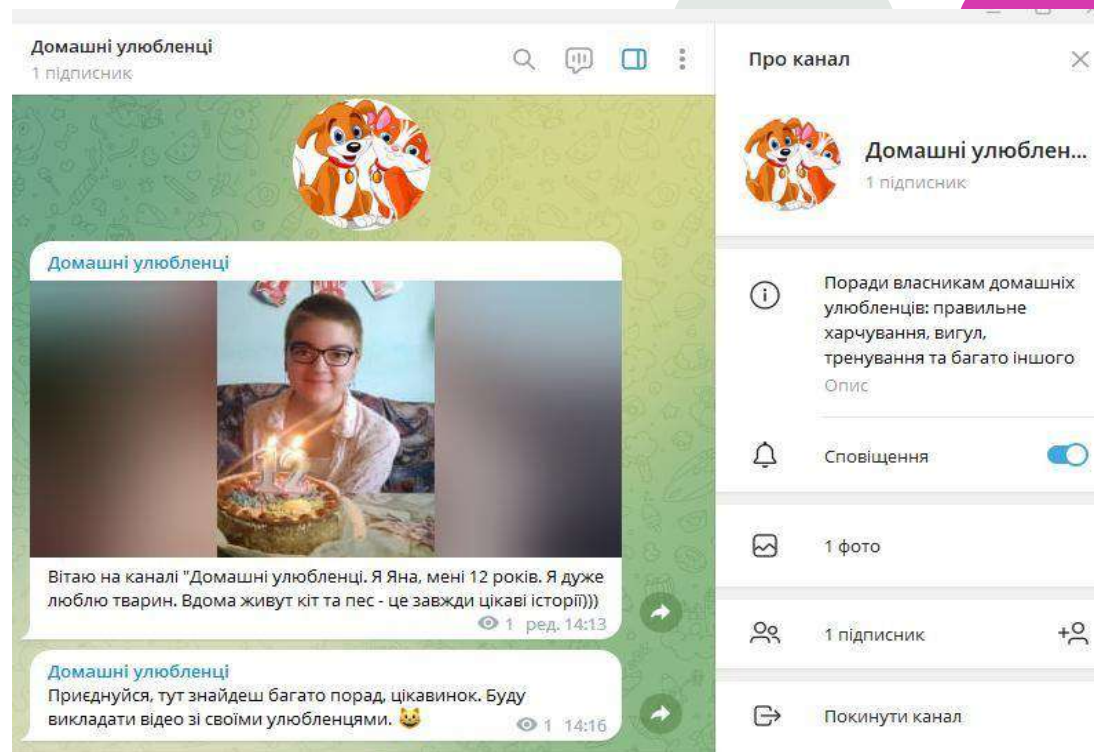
Домашні улюбленці
1 підписник

Домашні улюбленці

Вітаю на каналі "Домашні улюбленці. Я Яна, мені 12 років. Я дуже люблю тварин. Вдома живут кіт та пес - це завжди цікаві історії)))
1 ред. 14:13

Домашні улюбленці
Приєднуйся, тут знайдеш багато порад, цікавинок. Буду викладати відео зі своїми улюбленцями. 🐱
1 14:16

Про канал

Домашні улюблен...
1 підписник

Поради власникам домашніх улюбленців: правильне харчування, вигул, тренування та багато іншого
Опис

Сповіщення

1 фото

1 підписник

Покинути канал